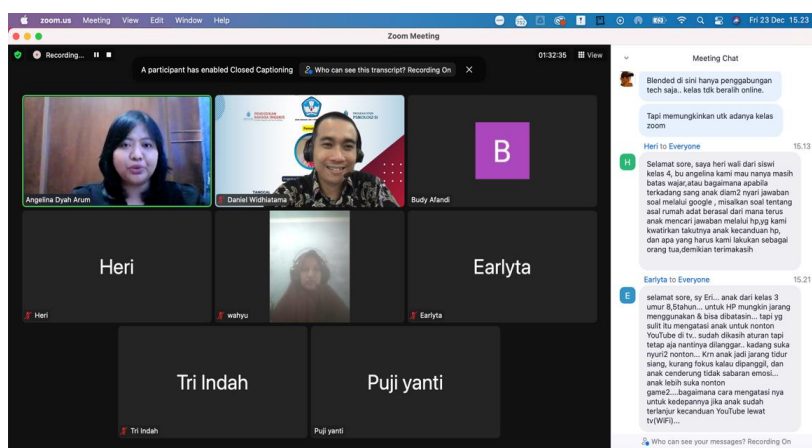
zoom.us Meeting View Edit Window Help

Fri 23 Dec 15.23

Zoom Meeting

Recording...

01:32:35 View

A participant has enabled Closed Captioning

Who can see this transcript? Recording On

Angelina Dyah Arum

Daniel Widhiatama

B

Budy Afandi

Heri

Heri

wahyu

Earlyta

Earlyta

Tri Indah

Tri Indah

Puji yanti

Puji yanti

Meeting Chat

Blended di sini hanya penggabungan tech saja.. kelas tdk beralih online.

Tapi memungkinkan utk adanya kelas zoom

Heri to Everyone 15.13

Selamat sore, saya heri wali dari siswi kelas 4, bu angelina kami mau nanya masih batas wajar,atau bagaimana apabila terkadang sang anak diam2 nyari jawaban soal melalui google , misalkan soal tentang asal rumah adat berasal dari mana terus anak mencari jawaban melalui hp,yg kami kwatirkan takutnya anak kecanduan hp, dan apa yang harus kami lakukan sebagai orang tua,demikian terimakasih

Earlyta to Everyone 15.21

selamat sore, sy Eri... anak dari kelas 3 umur 8,5tahun... untuk HP mungkin jarang menggunakan & bisa dibatasin... tapi yg sulit itu mengatasi anak untuk nonton YouTube di tv.. sudah dikasih aturan tapi tetap aja nantinya dilanggar.. kadang suka nyuri2 nonton... Krn anak jadi jarang tidur siang, kurang fokus kalau dipanggil, dan anak cenderung tidak sabaran emosi... anak lebih suka nonton game2.....bagaimana cara mengatasi nya untuk kedepannya jika anak sudah terlanjur kecanduan YouTube lewat tv(WiFi)...

Who can see your messages? Recording On